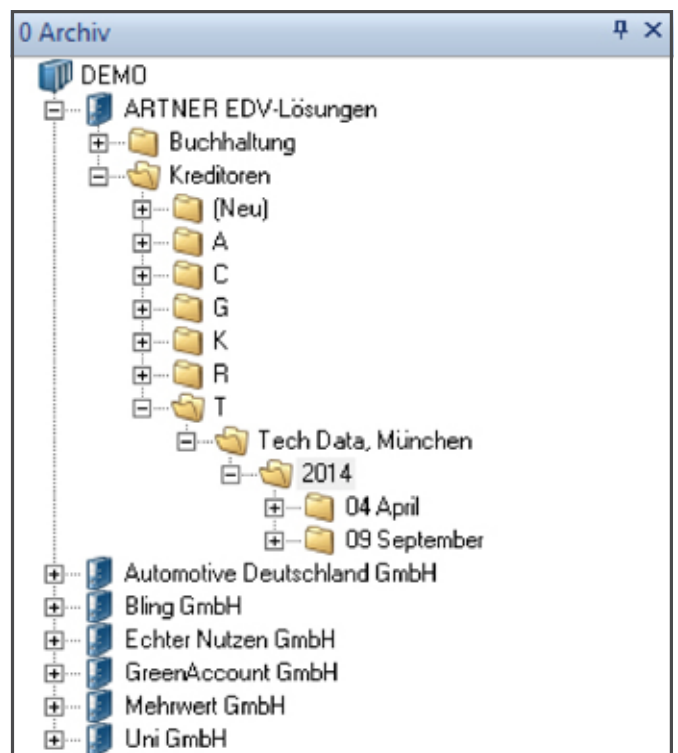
0 Archiv

DEMO
ARTNER EDV-Lösungen
Buchhaltung
Kreditoren
(Neu)
A
C
G
K
R
T
Tech Data, München
2014
04 April
09 September
Automotive Deutschland GmbH
Bling GmbH
Echter Nutzen GmbH
GreenAccount GmbH
Mehrwert GmbH
Uni GmbH